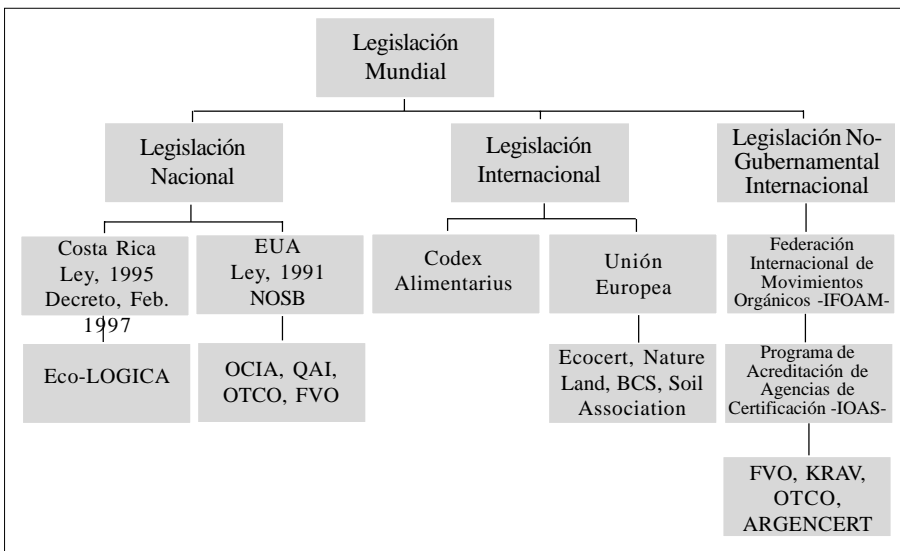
Legislación Mundial

Legislación Nacional

Legislación Internacional

Legislación No-Gubernamental Internacional

Costa Rica Ley, 1995 Decreto, Feb. 1997

EUA Ley, 1991 NOSB

Codex Alimentarius

Unión Europea

Federación Internacional de Movimientos Orgánicos -IFOAM-

Eco-LOGICA

OCIA, QAI, OTCO, FVO

Ecocert, Nature Land, BCS, Soil Association

Programa de Acreditación de Agencias de Certificación -IOAS-

FVO, KRAV, OTCO, ARGENCERT